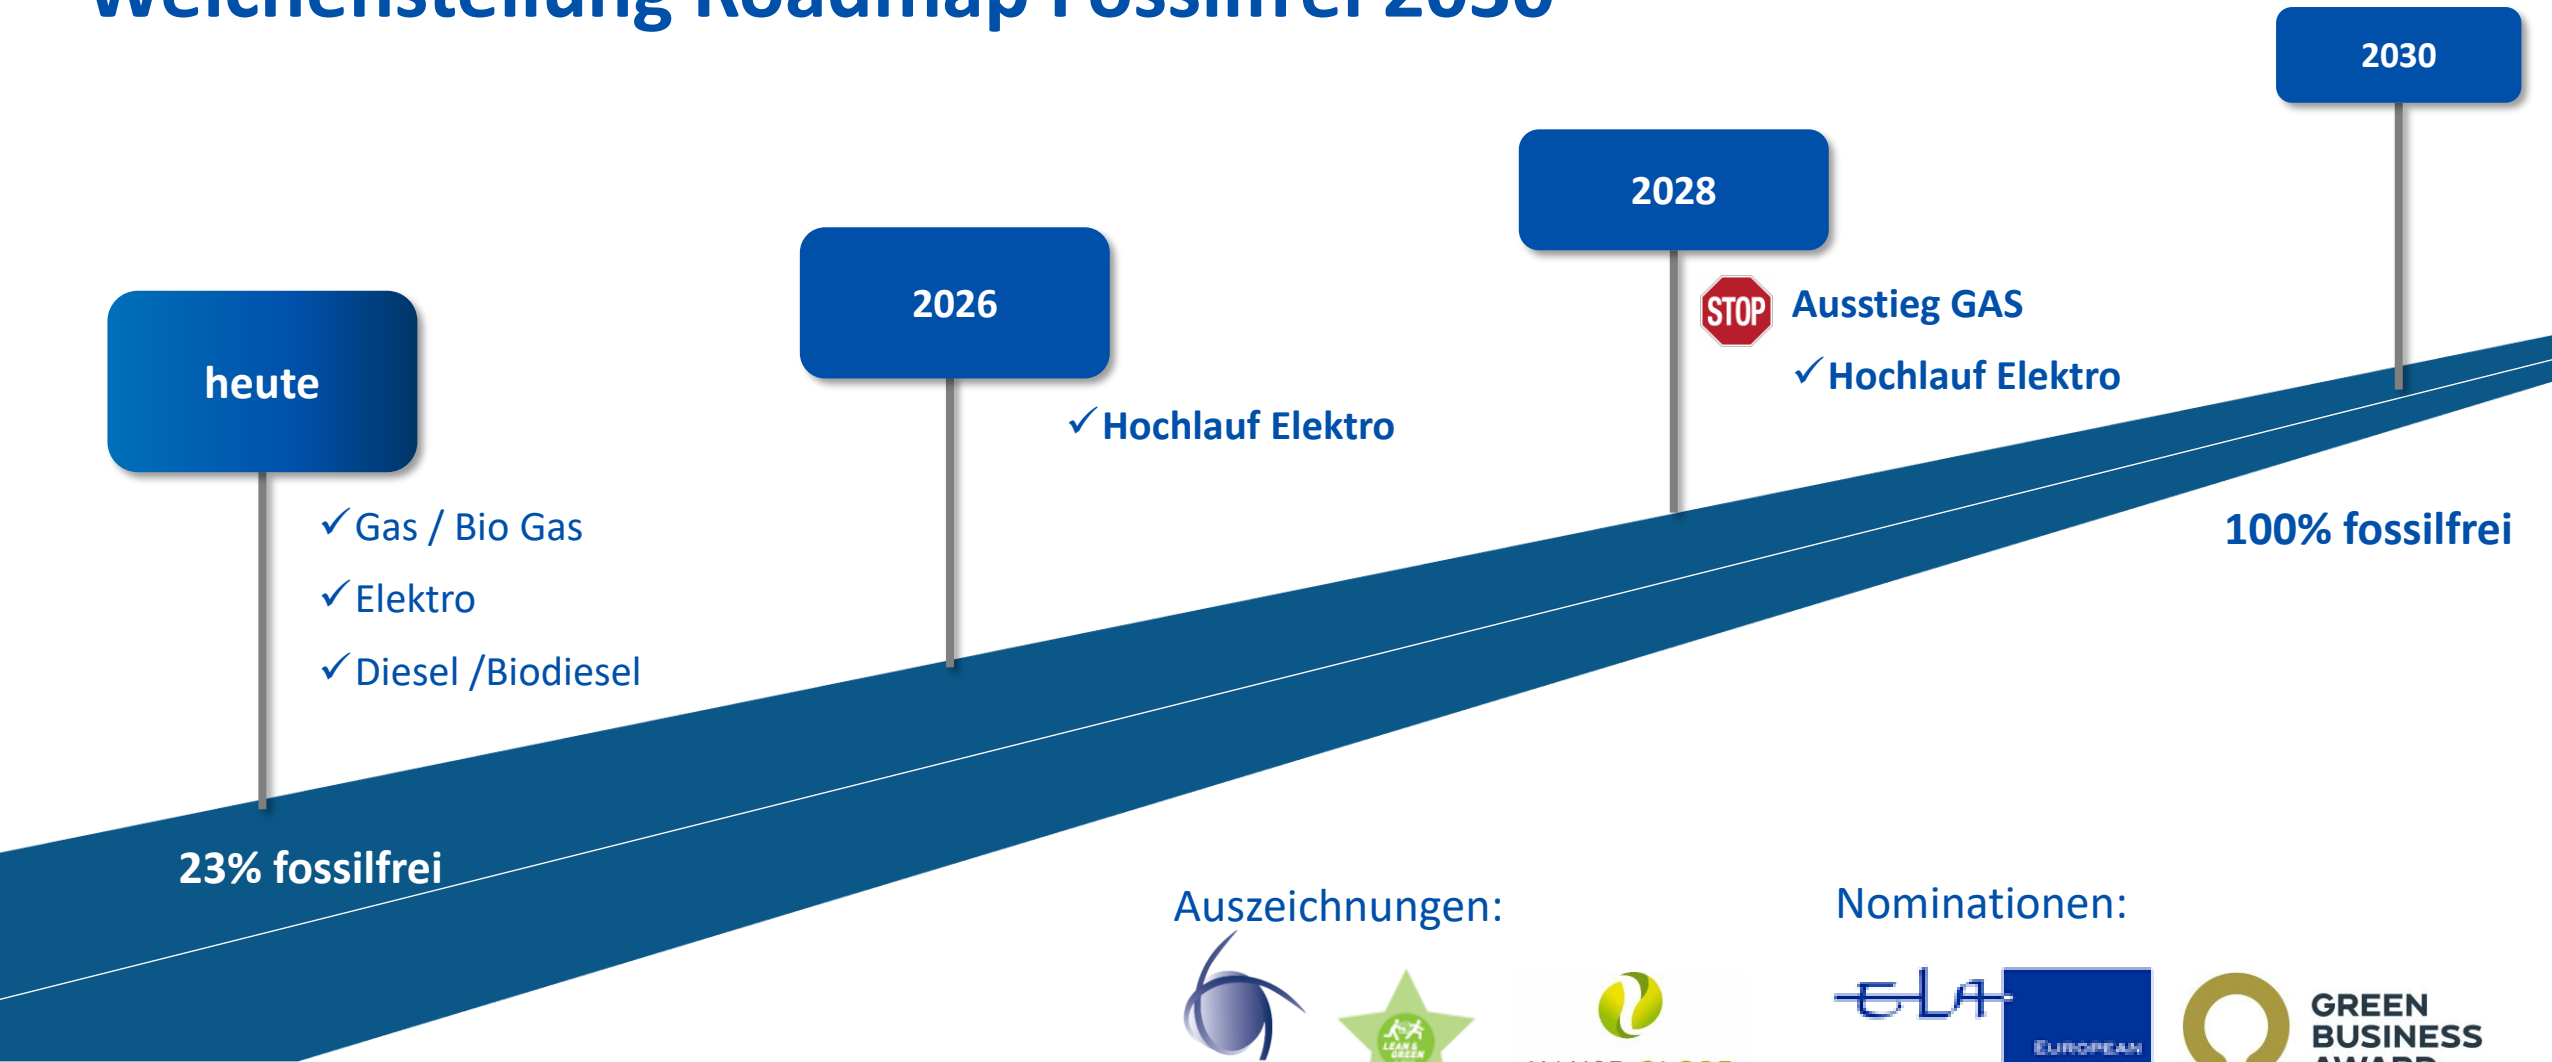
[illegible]

heute

✓Gas / Bio Gas

✓Elektro

✓Diesel /Biodiesel

23% fossilfrei

2026

✓Hochlauf Elektro

2028

STOP Ausstieg GAS

✓Hochlauf Elektro

2030

100% fossilfrei

Auszeichnungen:

LEAN & GREEN

Nominationen:

ELA

EUROPEAN

GREEN BUSINESS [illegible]